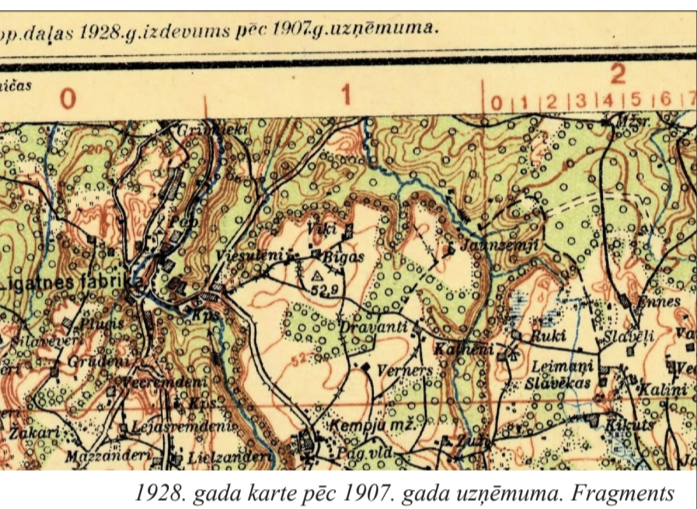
op.daļas 1928.g.izdevums pēc 1907.g.uzņēmuma.

ničas 0 1 2 0 1 2 3 4 5 6 7

Grīnbeki
Viki
Viesuleni
Bigas
52.9
Jaunzemji
Ligatnes fabrika
Pap.
Krs.
Plūdis
Silaveveri
Grūdeni
Dravanti
Kalneni
Ruki
Slaveli
Ennes
Leimani
Slavekas
Kalini
Veceremdeni
Verners
Kns.
Žakari
Lejasremdeni
Kempju mž.
Mazzanderi
Lielzanderi
Pag.vld.
Kikuts
Mžr.
52

1928. gada karte pēc 1907. gada uzņēmuma. Fragments